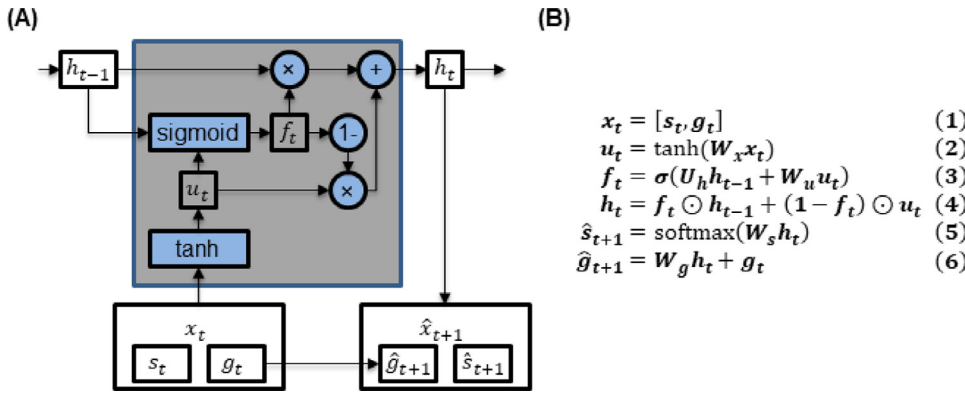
(A)

$h_{t-1}$

×

+

$h_t$

sigmoid

$f_t$

1-

$u_t$

×

tanh

$x_t$

$s_t$

$g_t$

$\hat{x}_{t+1}$

$\hat{g}_{t+1}$

$\hat{s}_{t+1}$

(B)

$\boldsymbol{x_t} = [\boldsymbol{s_t}, \boldsymbol{g_t}]$ (1)

$\boldsymbol{u_t} = \tanh(\boldsymbol{W_x x_t})$ (2)

$\boldsymbol{f_t} = \boldsymbol{\sigma}(\boldsymbol{U_h h_{t-1}} + \boldsymbol{W_u u_t})$ (3)

$\boldsymbol{h_t} = \boldsymbol{f_t} \odot \boldsymbol{h_{t-1}} + (\boldsymbol{1} - \boldsymbol{f_t}) \odot \boldsymbol{u_t}$ (4)

$\boldsymbol{\hat{s}_{t+1}} = \text{softmax}(\boldsymbol{W_s h_t})$ (5)

$\boldsymbol{\hat{g}_{t+1}} = \boldsymbol{W_g h_t} + \boldsymbol{g_t}$ (6)